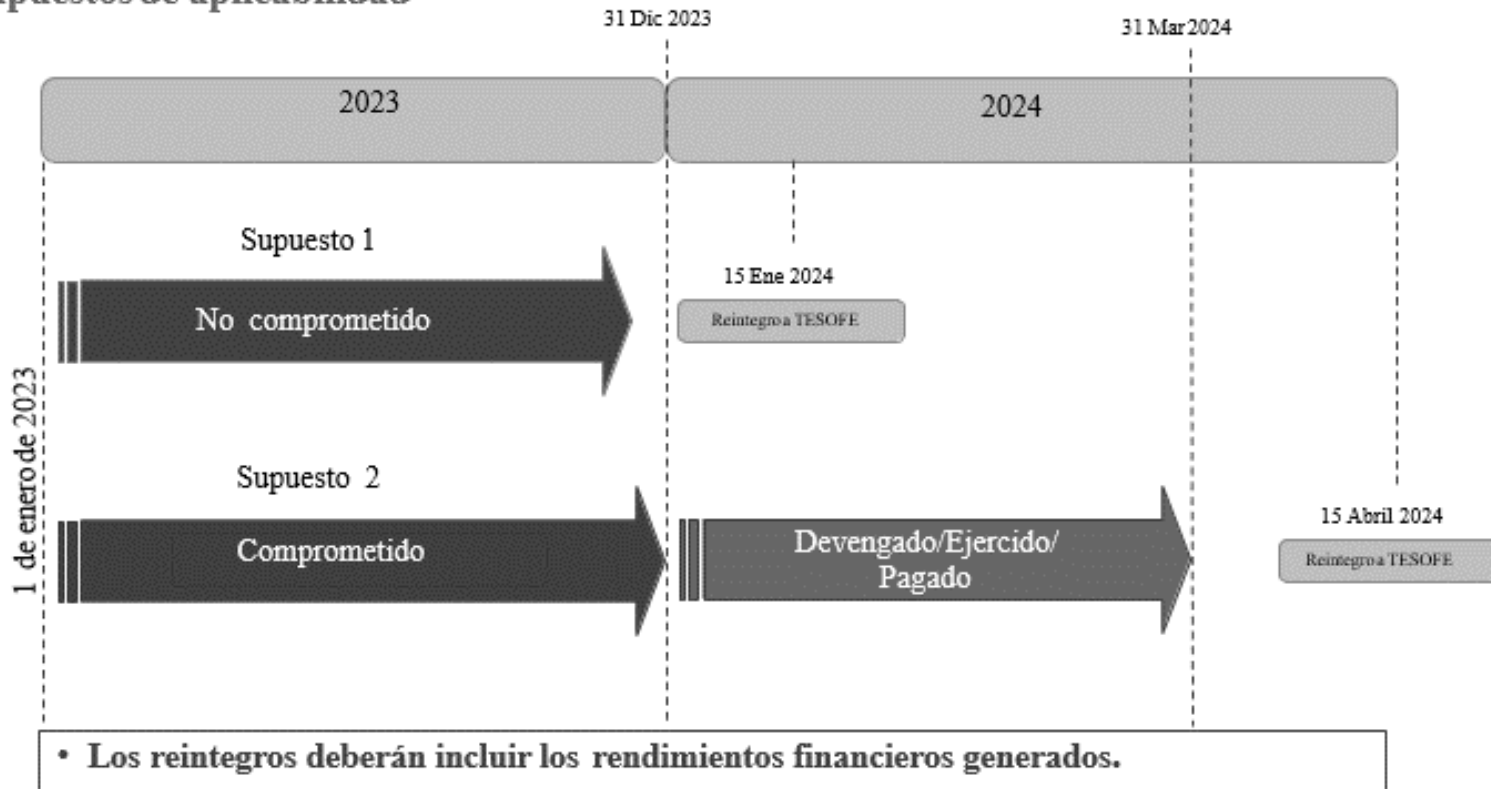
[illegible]puestos de aplicabilidad

31 Dic 2023

31 Mar 2024

2023

2024

1 de enero de 2023

Supuesto 1

No comprometido

15 Ene 2024

Reintegro a TESOFE

Supuesto 2

Comprometido

Devengado/Ejercido/ Pagado

15 Abril 2024

Reintegro a TESOFE

• Los reintegros deberán incluir los rendimientos financieros generados.